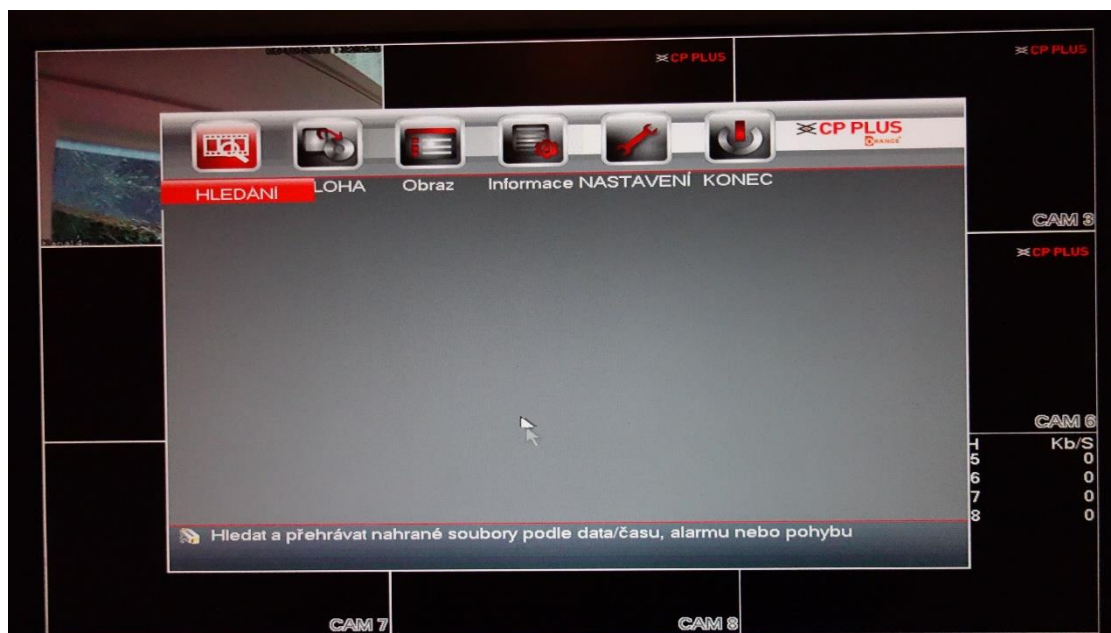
CP PLUS

CP PLUS

CP PLUS
ORANGE

HLEDÁNÍ LOHA Obraz Informace NASTAVENÍ KONEC

CAM 3

CP PLUS

CAM 6

| H | Kb/S |
|---|---|
| 5 | 0 |
| 6 | 0 |
| 7 | 0 |
| 8 | 0 |

Hledat a přehrávat nahrané soubory podle data/času, alarmu nebo pohybu

CAM 7

CAM 8